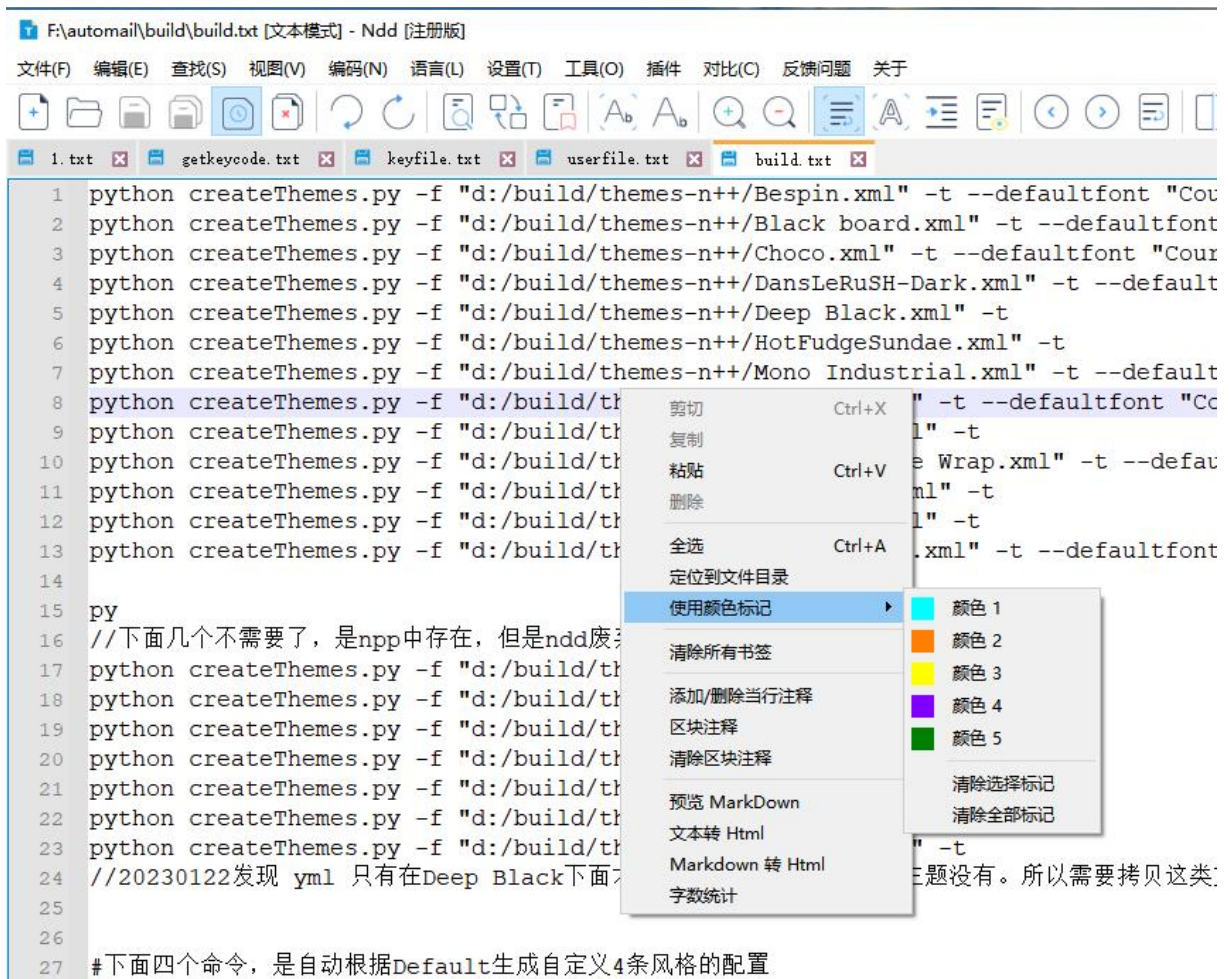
F:\automail\build\build.txt [文本模式] - Ndd [注册版]

文件(F) 编辑(E) 查找(S) 视图(V) 编码(N) 语言(L) 设置(T) 工具(O) 插件 对比(C) 反馈问题 关于

1.txt getkeycode.txt keyfile.txt userfile.txt build.txt

1 python createThemes.py -f "d:/build/themes-n++/Bespin.xml" -t --defaultfont "Cou
2 python createThemes.py -f "d:/build/themes-n++/Black board.xml" -t --defaultfont
3 python createThemes.py -f "d:/build/themes-n++/Choco.xml" -t --defaultfont "Cour
4 python createThemes.py -f "d:/build/themes-n++/DansLeRuSH-Dark.xml" -t --default
5 python createThemes.py -f "d:/build/themes-n++/Deep Black.xml" -t
6 python createThemes.py -f "d:/build/themes-n++/HotFudgeSundae.xml" -t
7 python createThemes.py -f "d:/build/themes-n++/Mono Industrial.xml" -t --default
8 python createThemes.py -f "d:/build/th " -t --defaultfont "Co
9 python createThemes.py -f "d:/build/th l" -t
10 python createThemes.py -f "d:/build/th e Wrap.xml" -t --defau
11 python createThemes.py -f "d:/build/th ml" -t
12 python createThemes.py -f "d:/build/th l" -t
13 python createThemes.py -f "d:/build/th .xml" -t --defaultfont
14
15 py
16 //下面几个不需要了，是npp中存在，但是ndd废
17 python createThemes.py -f "d:/build/th
18 python createThemes.py -f "d:/build/th
19 python createThemes.py -f "d:/build/th
20 python createThemes.py -f "d:/build/th
21 python createThemes.py -f "d:/build/th
22 python createThemes.py -f "d:/build/th
23 python createThemes.py -f "d:/build/th -t
24 //20230122发现 yml 只有在Deep Black下面 主题没有。所以需要拷贝这类
25
26
27 #下面四个命令，是自动根据Default生成自定义4条风格的配置

剪切 Ctrl+X
复制
粘贴 Ctrl+V
删除
全选 Ctrl+A
定位到文件目录
使用颜色标记
清除所有书签
添加/删除当行注释
区块注释
清除区块注释
预览 MarkDown
文本转 Html
Markdown 转 Html
字数统计

颜色 1
颜色 2
颜色 3
颜色 4
颜色 5
清除选择标记
清除全部标记